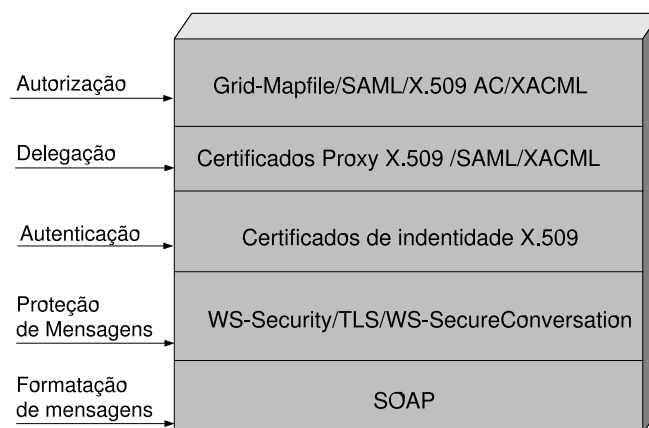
Autorização
Grid-Mapfile/SAML/X.509 AC/XACML

Delegação
Certificados Proxy X.509 /SAML/XACML

Autenticação
Certificados de indentidade X.509

Proteção de Mensagens
WS-Security/TLS/WS-SecureConversation

Formatação de mensagens
SOAP